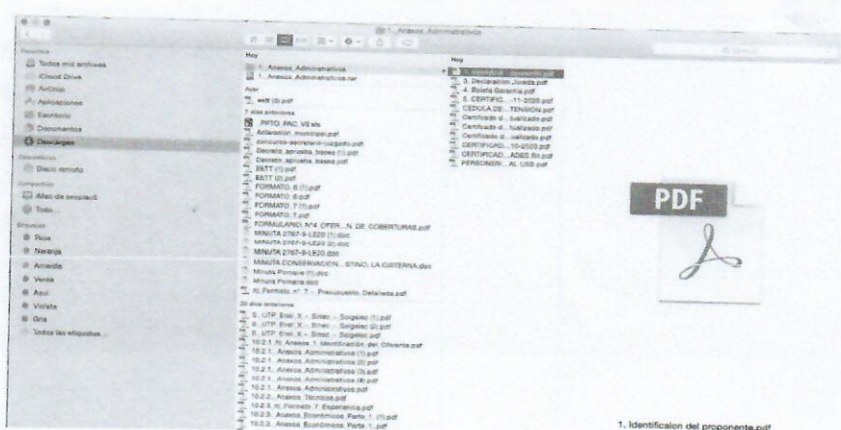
1._Anexos_Administrativos

Favoritos
Todos mis archivos
iCloud Drive
AirDrop
Aplicaciones
Escritorio
Documentos
Descargas
Dispositivos
Disco remoto
Compartido
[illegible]
Todo...
Etiquetas
Rojo
Naranja
Amarillo
Verde
Azul
Violeta
Gris
Todas las etiquetas...

Hoy
1._Anexos_Administrativos
1._Anexos_Administrativos.rar
Ayer
estt (3).pdf
7 días anteriores
_PPTO_PAC_V5.xls
Aclaracion_municipal.pdf
concurso-secretario-juzgado.pdf
Decreto_aprueba_bases (1).pdf
Decreto_aprueba_bases.pdf
ESTT (1).pdf
ESTT (2).pdf
FORMATO_6 (1).pdf
FORMATO_6.pdf
FORMATO_7 (1).pdf
FORMATO_7.pdf
FORMULARIO_N°4_OFER..._N._DE_COBERTURAS.pdf
MINUTA 2767-9-LE20 (1).doc
MINUTA 2767-9-LE20 (2).doc
MINUTA 2767-9-LE20.doc
MINUTA CONSERVACION... STINO, LA CISTERNA.doc
Minuta Pomaire (1).doc
Minuta Pomaire.doc
N_Formato_n°_7_-_Presupuesto_Detallado.pdf
30 días anteriores
0._UTP_Esc_X_-_Sinec_-_Solgeleo (1).pdf
0._UTP_Esc_X_-_Sinec_-_Solgeleo (2).pdf
0._UTP_Esc_X_-_Sinec_-_Solgeleo.pdf
10.2.1_N_Anexos_1_Identificacion_del_Oferente.pdf
10.2.1._Anexos_Administrativos (1).pdf
10.2.1._Anexos_Administrativos (2).pdf
10.2.1._Anexos_Administrativos (3).pdf
10.2.1._Anexos_Administrativos (4).pdf
10.2.1._Anexos_Administrativos.pdf
10.2.2._Anexos_Tecnicos.pdf
10.2.3_N_Formato_7_Experiencia.pdf
10.2.3._Anexos_Economicos_Parte_1_(1).pdf
10.2.3._Anexos_Economicos_Parte_1.pdf

Hoy
1. Identificaci...oponente.pdf
3. Declaracion Jurada.pdf
4. Boleta Garantia.pdf
5. CERTIFIC...-11-2020.pdf
CEDULA DE...TENSION.pdf
Certificado d...tualizado.pdf
Certificado d...tualizado.pdf
Certificado d...ualizado.pdf
CERTIFICAD...10-2020.pdf
CERTIFICAD...ADES fin.pdf
PERSONER...AL USB.pdf

PDF

1. Identificaion del proponente.pdf